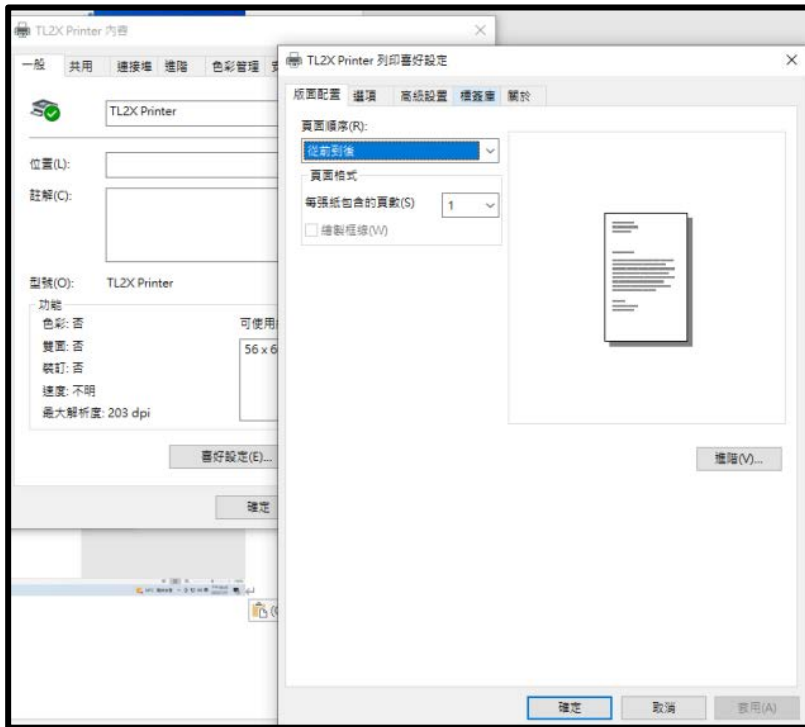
TL2X Printer 內容

一般 共用 連接埠 進階 色彩管理

TL2X Printer

位置(L):

註解(C):

型號(O): TL2X Printer

功能

色彩: 否

雙面: 否

裝訂: 否

速度: 不明

最大解析度: 203 dpi

可使用

56 x 6

喜好設定(E)...

確定

TL2X Printer 列印喜好設定

版面配置 選項 高級設置 標簽庫 關於

頁面順序(R):

從前到後

頁面格式

每張紙包含的頁數(S) 1

繪製框線(W)

進階(V)...

確定 取消 套用(A)